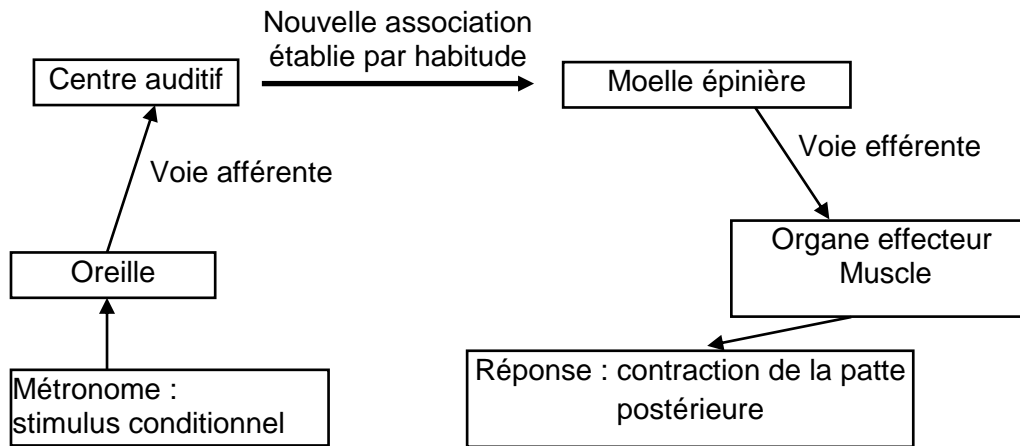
Nouvelle association établie par habitude

Centre auditif

Moelle épinière

Voie afférente

Voie efférente

Organe effecteur
Muscle

Oreille

Métronome :
stimulus conditionnel

Réponse : contraction de la patte postérieure